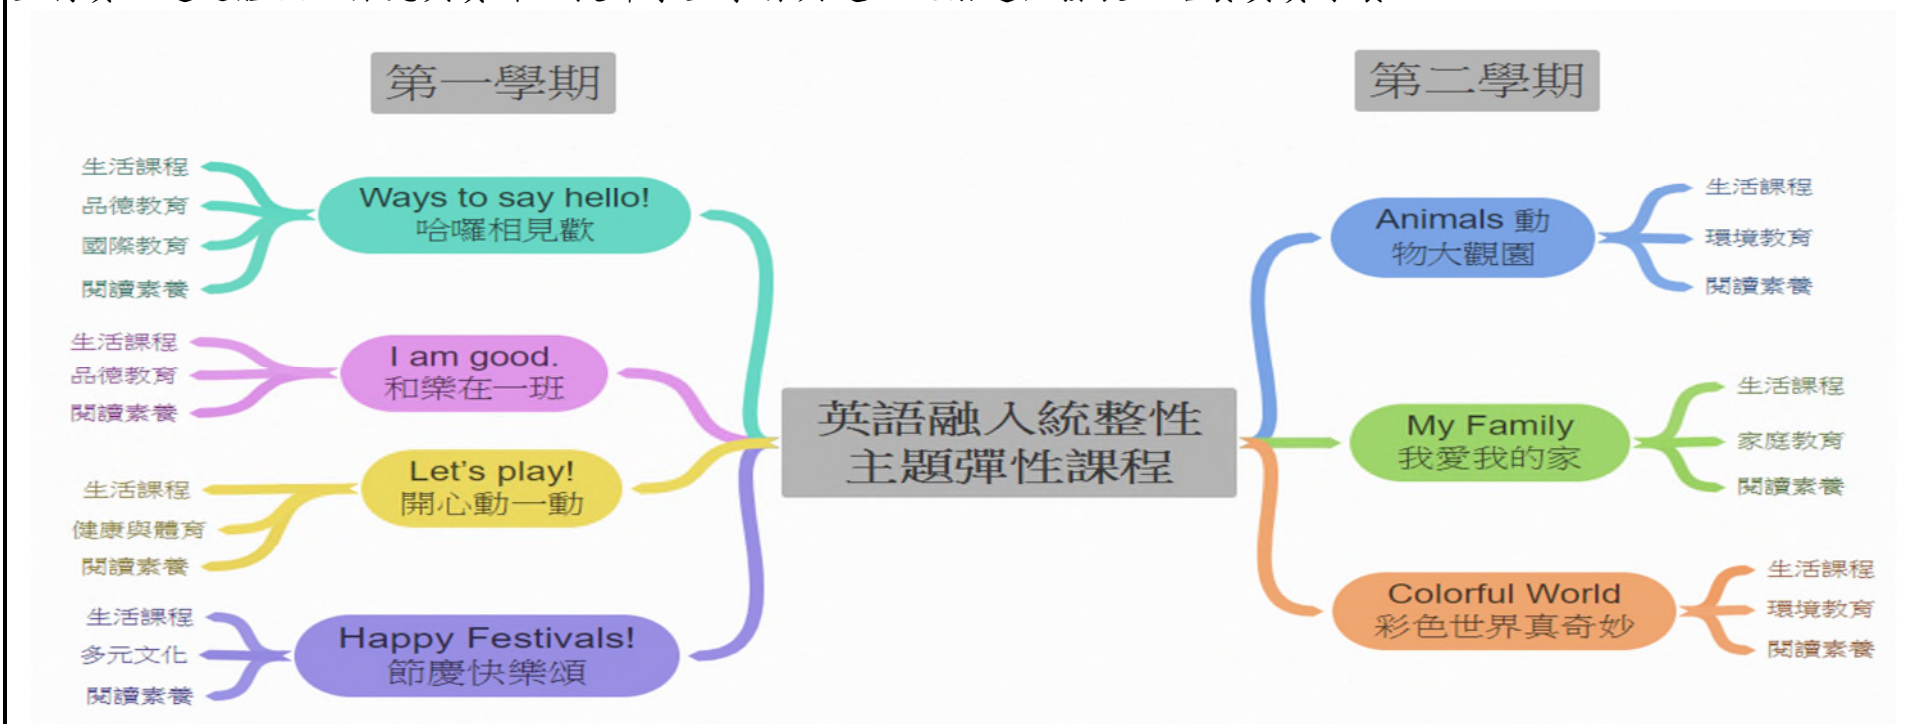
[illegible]

第一學期

第二學期

英語融入統整性主題彈性課程

Ways to say hello! 哈囉相見歡

生活課程
品德教育
國際教育
閱讀素養

I am good. 和樂在一班

生活課程
品德教育
閱讀素養

Let's play! 開心動一動

生活課程
健康與體育
閱讀素養

Happy Festivals! 節慶快樂頌

生活課程
多元文化
閱讀素養

Animals 動物大觀園

生活課程
環境教育
閱讀素養

My Family 我愛我的家

生活課程
家庭教育
閱讀素養

Colorful World 彩色世界真奇妙

生活課程
環境教育
閱讀素養